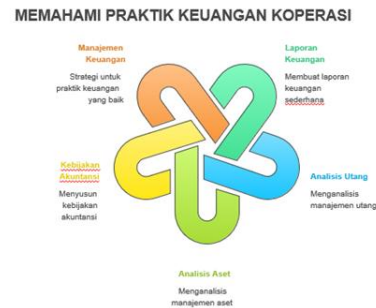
MEMAHAMI PRAKTIK KEUANGAN KOPERASI

Manajemen Keuangan

Strategi untuk praktik keuangan yang baik

Laporan Keuangan

Membuat laporan keuangan sederhana

Kebijakan Akuntansi

Menyusun kebijakan akuntansi

Analisis Utang

Menganalisis manajemen utang

Analisis Aset

Menganalisis manajemen aset